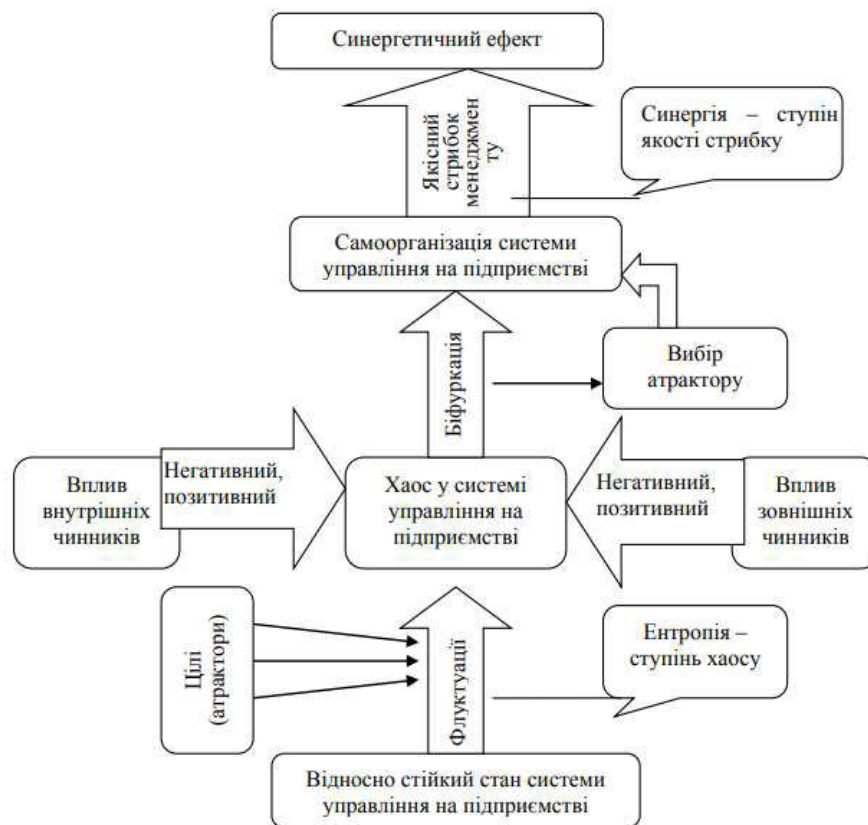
Синергетичний ефект

Якісний стрибок менеджмен ту

Синергія – ступін якості стрибку

Самоорганізація системи управління на підприємстві

Біфуркація

Вибір атрактору

Вплив внутрішніх чинників

Негативний, позитивний

Хаос у системі управління на підприємстві

Негативний, позитивний

Вплив зовнішніх чинників

Цілі (атрактори)

Флуктуації

Ентропія – ступінь хаосу

Відносно стійкий стан системи управління на підприємстві